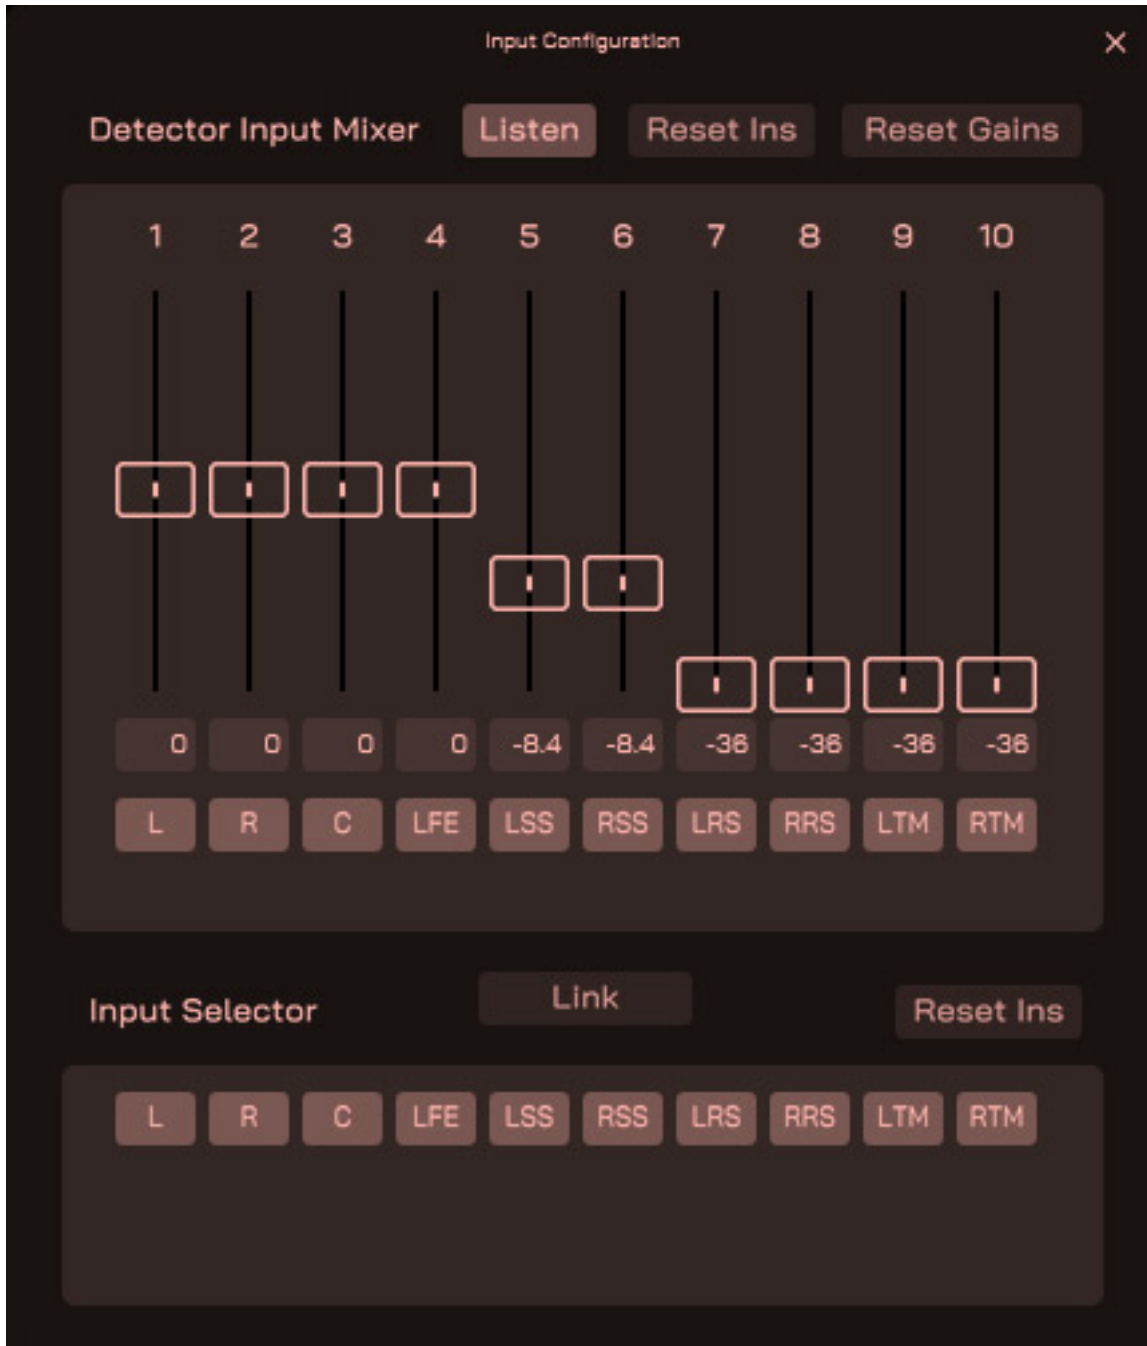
Input Configuration

×

Detector Input Mixer

Listen

Reset Ins

Reset Gains

| 1 | 2 | 3 | 4 | 5 | 6 | 7 | 8 | 9 | 10 |
|---|---|---|---|---|---|---|---|---|---|
| 0 | 0 | 0 | 0 | -8.4 | -8.4 | -36 | -36 | -36 | -36 |
| L | R | C | LFE | LSS | RSS | LRS | RRS | LTM | RTM |

Input Selector

Link

Reset Ins

L R C LFE LSS RSS LRS RRS LTM RTM